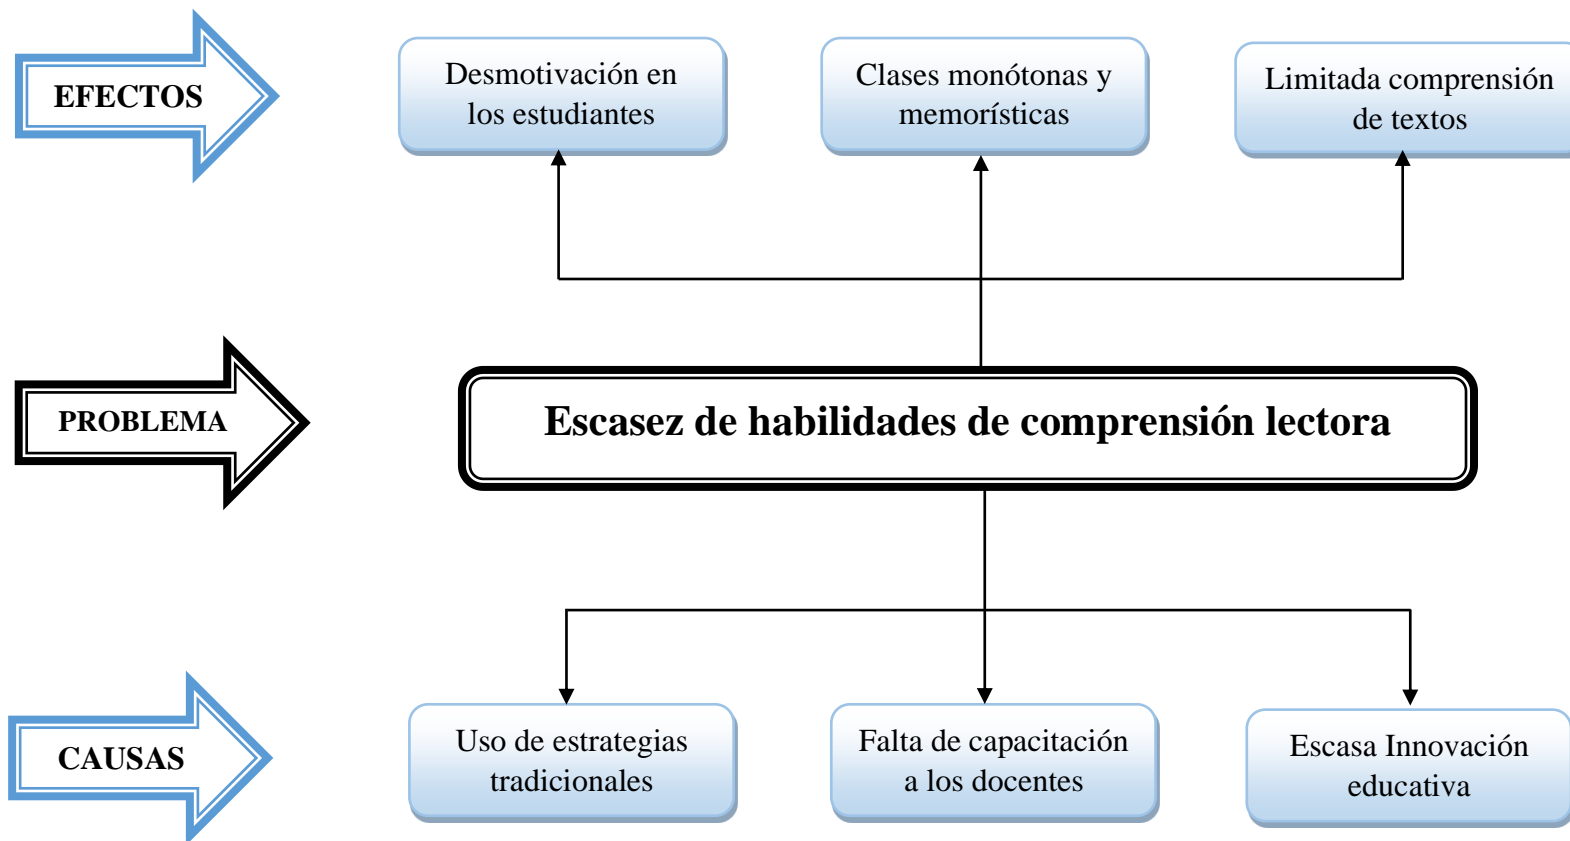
EFECTOS

Desmotivación en los estudiantes

Clases monótonas y memorísticas

Limitada comprensión de textos

PROBLEMA

Escasez de habilidades de comprensión lectora

CAUSAS

Uso de estrategias tradicionales

Falta de capacitación a los docentes

Escasa Innovación educativa